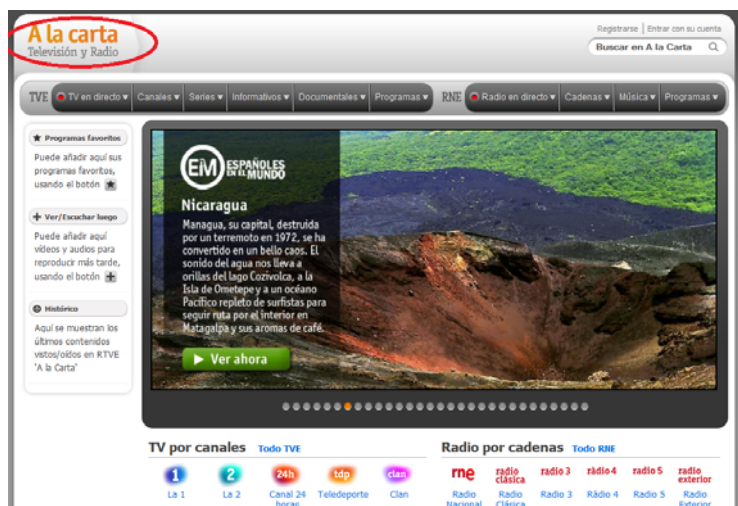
A la carta
Televisión y Radio

Registrarse | Entrar con su cuenta
Buscar en A la Carta

TVE | TV en directo ▾ | Canales ▾ | Series ▾ | Informativos ▾ | Documentales ▾ | Programas ▾ | RNE | Radio en directo ▾ | Cadenas ▾ | Música ▾ | Programas ▾

Programas favoritos
Puede añadir aquí sus programas favoritos, usando el botón

Ver/Escuchar luego
Puede añadir aquí videos y audios para reproducir más tarde, usando el botón

Histórico
Aquí se muestran los últimos contenidos vistos/oídos en RTVE 'A la Carta'

EM ESPAÑOLES EN EL MUNDO

Nicaragua
Managua, su capital, destruida por un terremoto en 1972, se ha convertido en un bello caos. El sonido del agua nos lleva a orillas del lago Cozivolca, a la Isla de Ometepe y a un océano Pacífico repleto de surfistas para seguir ruta por el interior en Matagalpa y sus aromas de café.

Ver ahora

TV por canales Todo TVE
1 La 1
2 La 2
24h Canal 24 horas
tdp Teledeporte
clan Clan

Radio por cadenas Todo RNE
rne Radio Nacional
radio clásica Radio Clásica
radio 3 Radio 3
radio 4 Ràdio 4
radio 5 Radio 5
radio exterior Radio Exterior